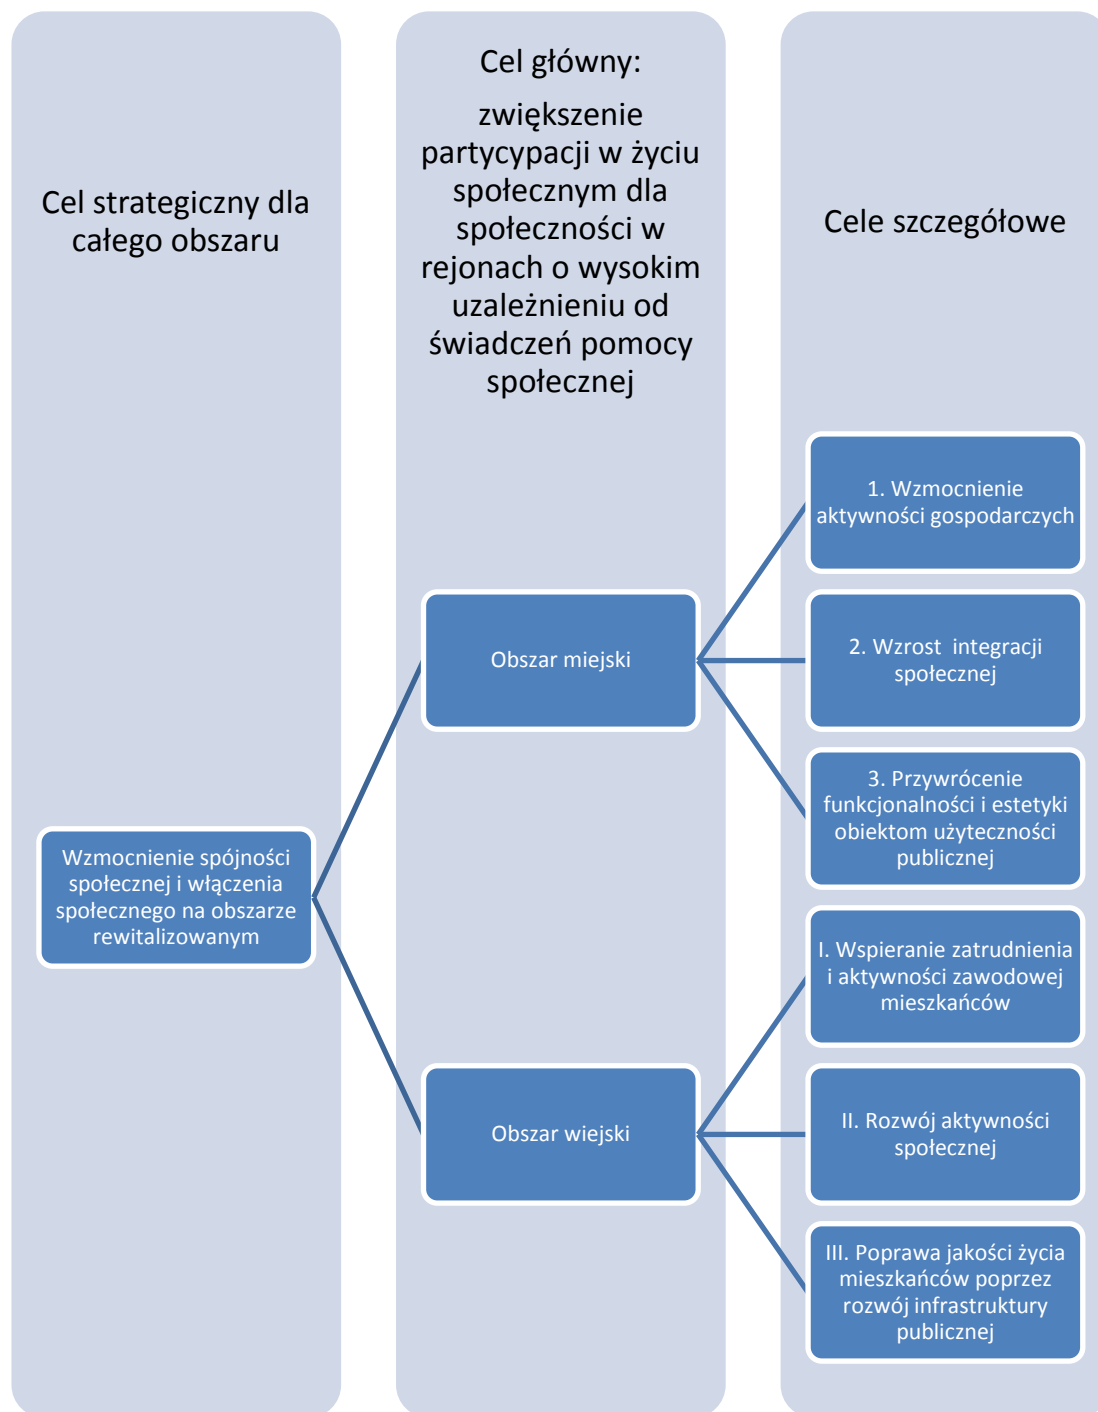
Cel strategiczny dla całego obszaru

Cel główny:

zwiększenie partycypacji w życiu społecznym dla społeczności w rejonach o wysokim uzależnieniu od świadczeń pomocy społecznej

Cele szczegółowe

Wzmocnienie spójności społecznej i włączenia społecznego na obszarze rewitalizowanym

Obszar miejski

Obszar wiejski

1. Wzmocnienie aktywności gospodarczych

2. Wzrost integracji społecznej

3. Przywrócenie funkcjonalności i estetyki obiektom użyteczności publicznej

I. Wspieranie zatrudnienia i aktywności zawodowej mieszkańców

II. Rozwój aktywności społecznej

III. Poprawa jakości życia mieszkańców poprzez rozwój infrastruktury publicznej